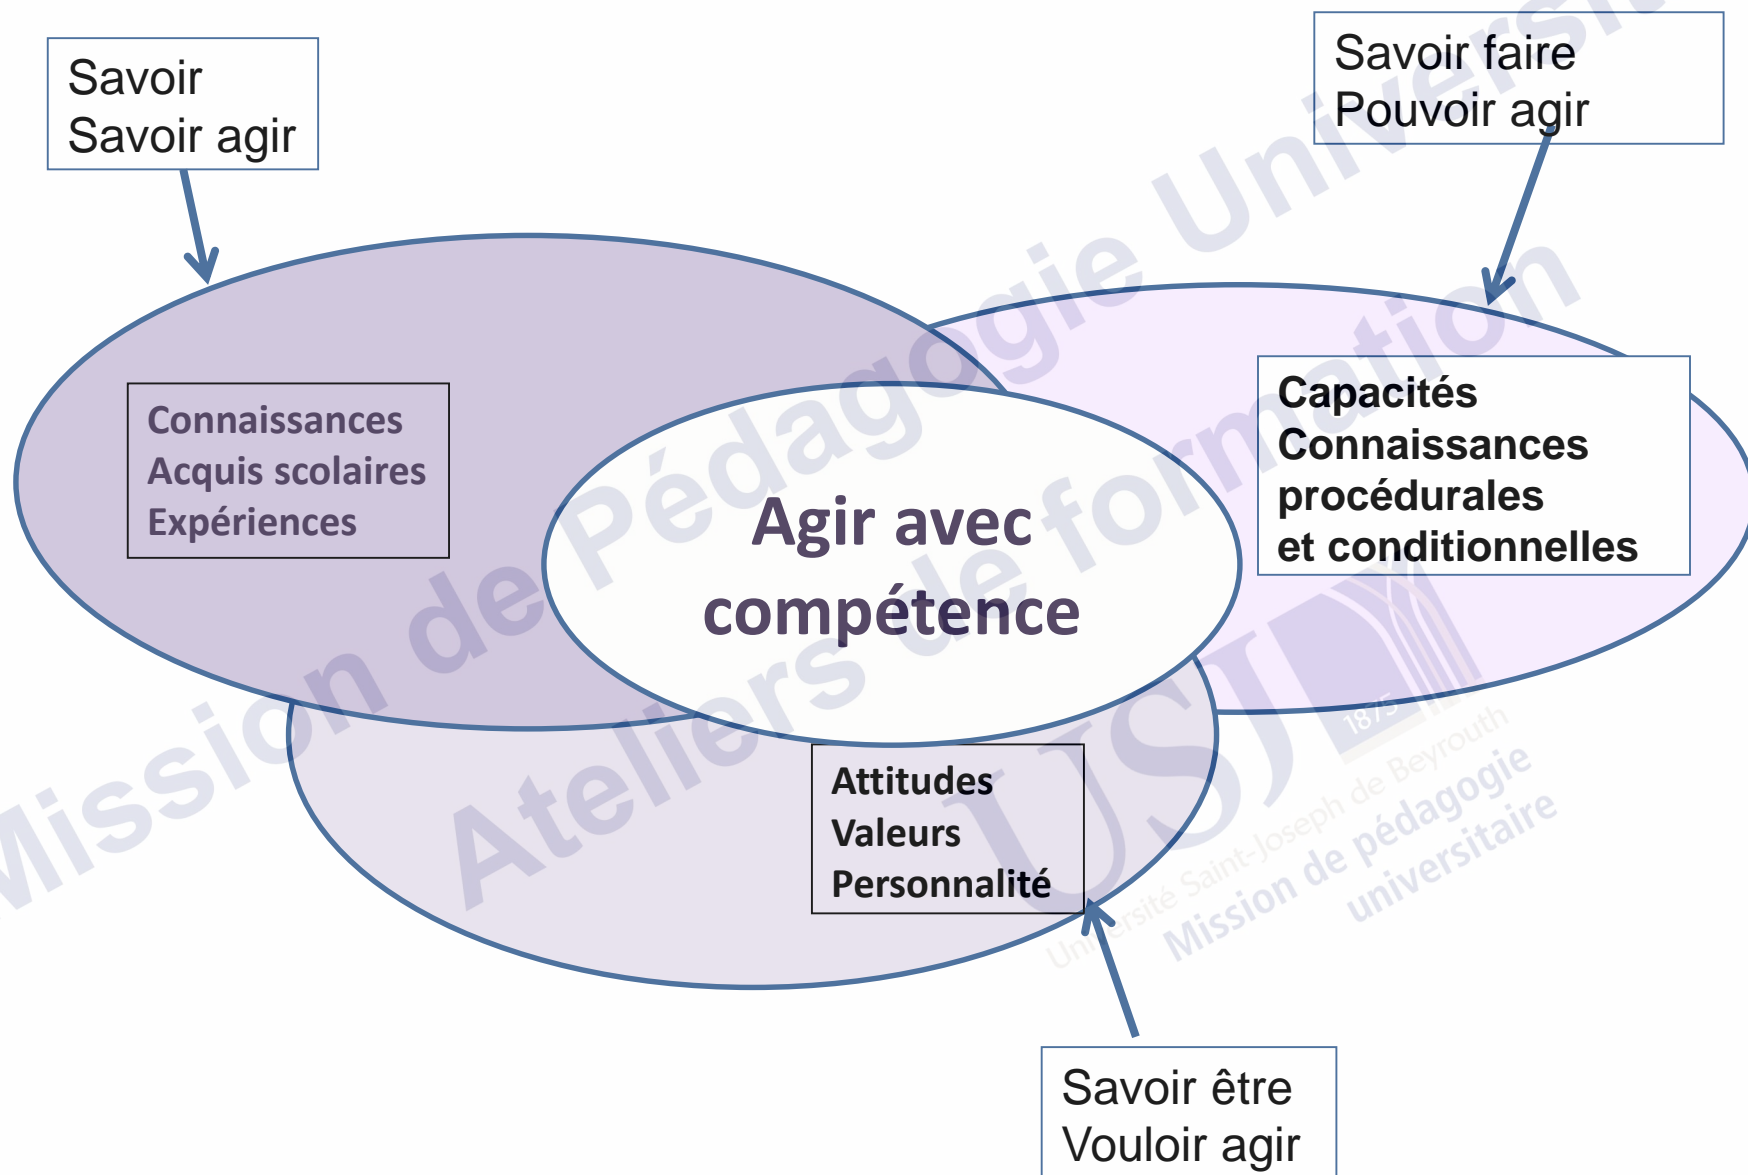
Savoir
Savoir agir

Savoir faire
Pouvoir agir

Connaissances
Acquis scolaires
Expériences

Agir avec compétence

Capacités
Connaissances procédurales et conditionnelles

Attitudes
Valeurs
Personnalité

Savoir être
Vouloir agir

Mission de Pédagogie Universitaire
Ateliers de formation

USJ
1875
Université Saint-Joseph de Beyrouth
Mission de pédagogie universitaire